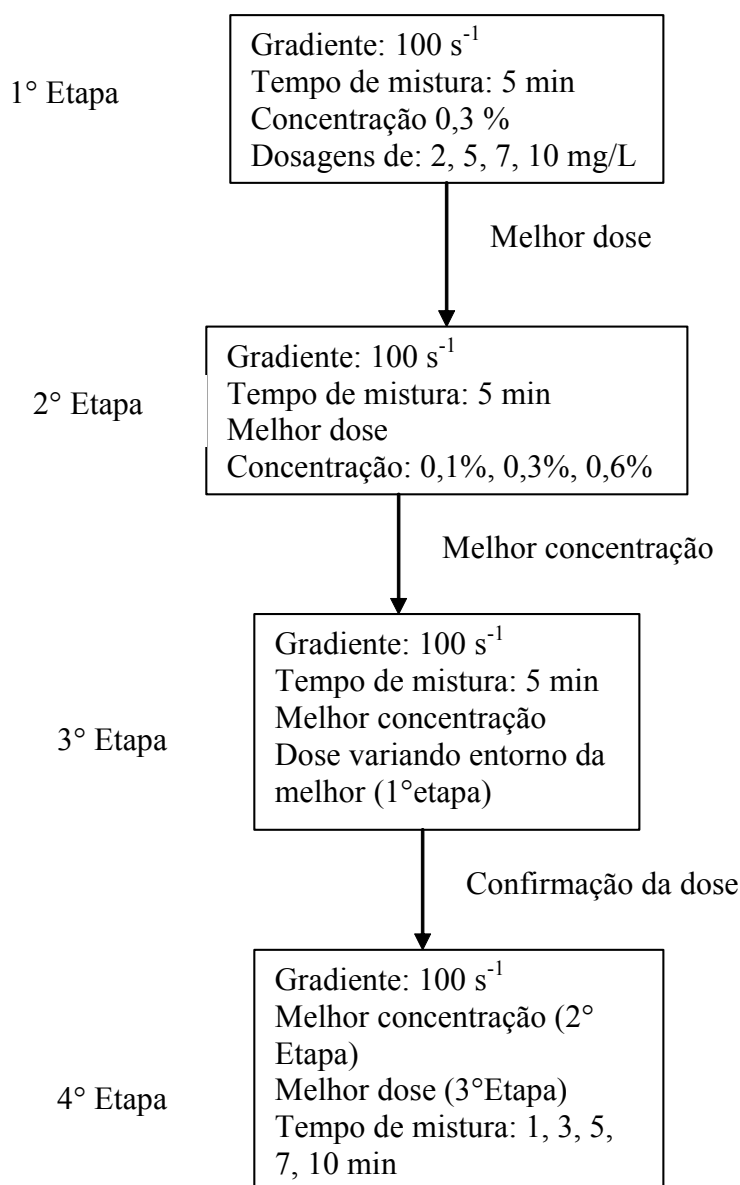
1° Etapa

Gradiente: 100 $s^{-1}$
Tempo de mistura: 5 min
Concentração 0,3 %
Dosagens de: 2, 5, 7, 10 mg/L

Melhor dose

2° Etapa

Gradiente: 100 $s^{-1}$
Tempo de mistura: 5 min
Melhor dose
Concentração: 0,1%, 0,3%, 0,6%

Melhor concentração

3° Etapa

Gradiente: 100 $s^{-1}$
Tempo de mistura: 5 min
Melhor concentração
Dose variando entorno da melhor (1°etapa)

Confirmação da dose

4° Etapa

Gradiente: 100 $s^{-1}$
Melhor concentração (2° Etapa)
Melhor dose (3°Etapa)
Tempo de mistura: 1, 3, 5, 7, 10 min